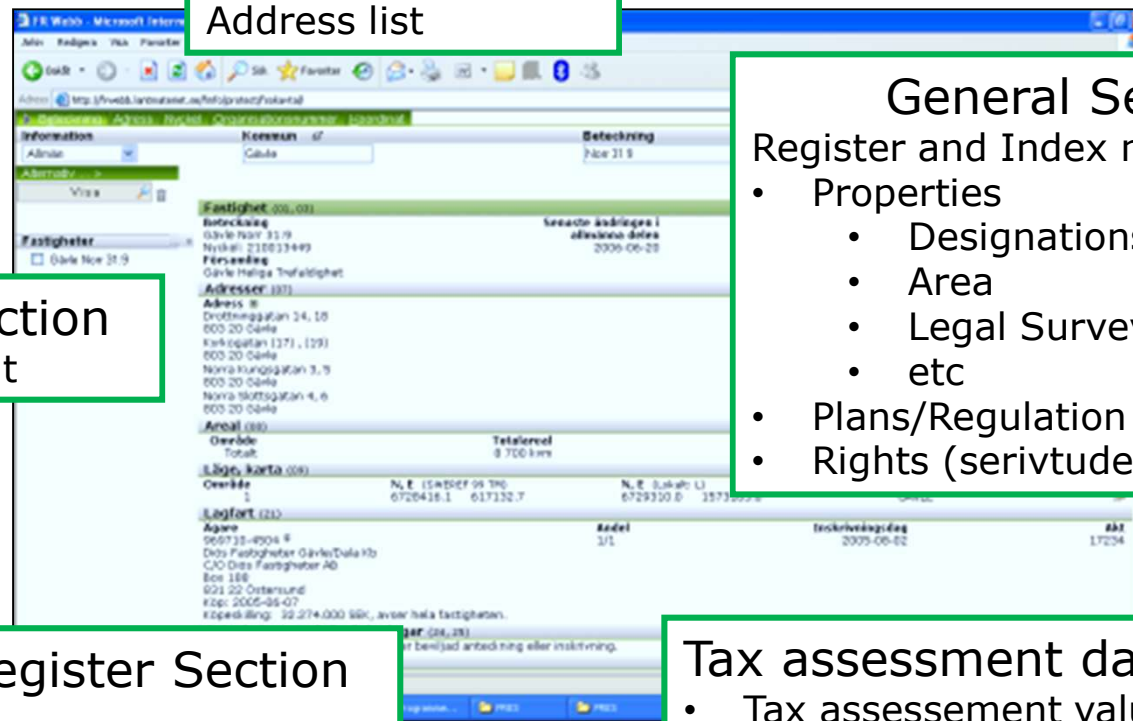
Address list

General Se
Register and Index r
• Properties
• Designations
• Area
• Legal Surve
• etc
• Plans/Regulation
• Rights (serivtude

ction
t

egister Section

Tax assessment da
• Tax assessement valu

FR Webb - Microsoft Internet

Arkiv Redigera Visa Favoriter

Information
Allmän
Kommun
Gävle
Beteckning
Noe 31:9
Visa

Fastigheter
Gävle Noe 31:9

Fastighet (01, 03)
Beteckning
Gävle Noe 31:9
Nyckel: 210013449
Församling
Gävle Heliga Trefaldighet
Senaste ändringen i allmänna delen
2006-06-28

Adresser (07)
Adress
Drottninggatan 14, 18
803 20 Gävle
Kyrkogatan [17], [19]
803 20 Gävle
Norra Kungsgatan 3, 5
803 20 Gävle
Norra Slottsgatan 4, 6
803 20 Gävle

Areal (08)
Område
Totalt
Totalareal
8 700 kvm

Läge, karta (09)
Område
1
N, E (SWEREF 99 TM)
6728416.1 617132.7
N, E (Lokalt L)
6729310.0 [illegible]

Lagfart (21)
Ägare
569730-4504
Diös Fastigheter Gävle/Dala Kb
C/O Diös Fastigheter AB
Box 188
831 22 Östersund
Köp: 2005-06-07
Köpeskilling: 32 274 000 SEK, avser hela fastigheten.
Andel
1/1
Inskrivningsdag
2005-08-02
Akt
17234

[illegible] beviljad anteckning eller inskrivning.